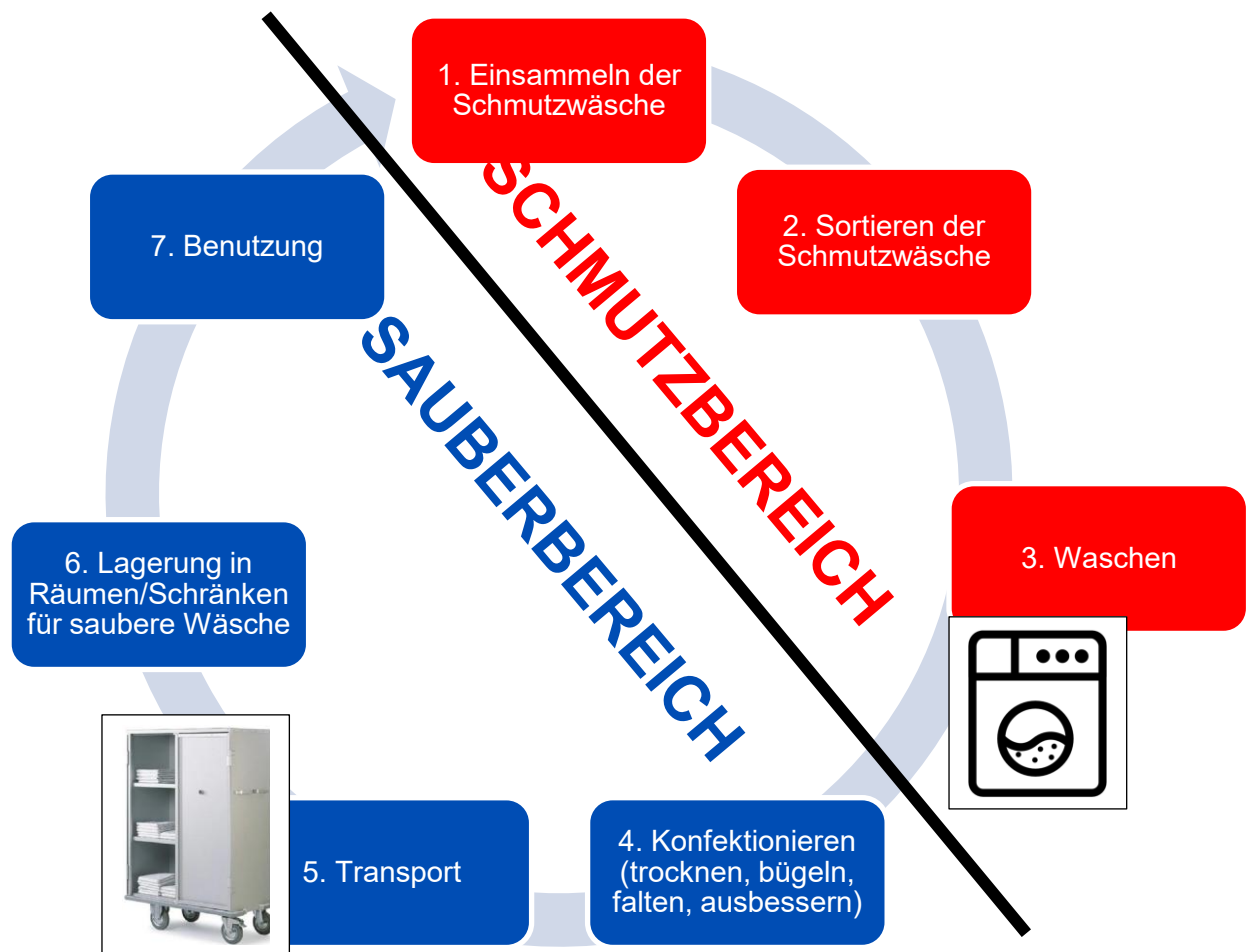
1. Einsammeln der Schmutzwäsche

SCHMUTZBEREICH

2. Sortieren der Schmutzwäsche

3. Waschen

4. Konfektionieren (trocknen, bügeln, falten, ausbessern)

5. Transport

6. Lagerung in Räumen/Schränken für saubere Wäsche

7. Benutzung

SAUBERBEREICH